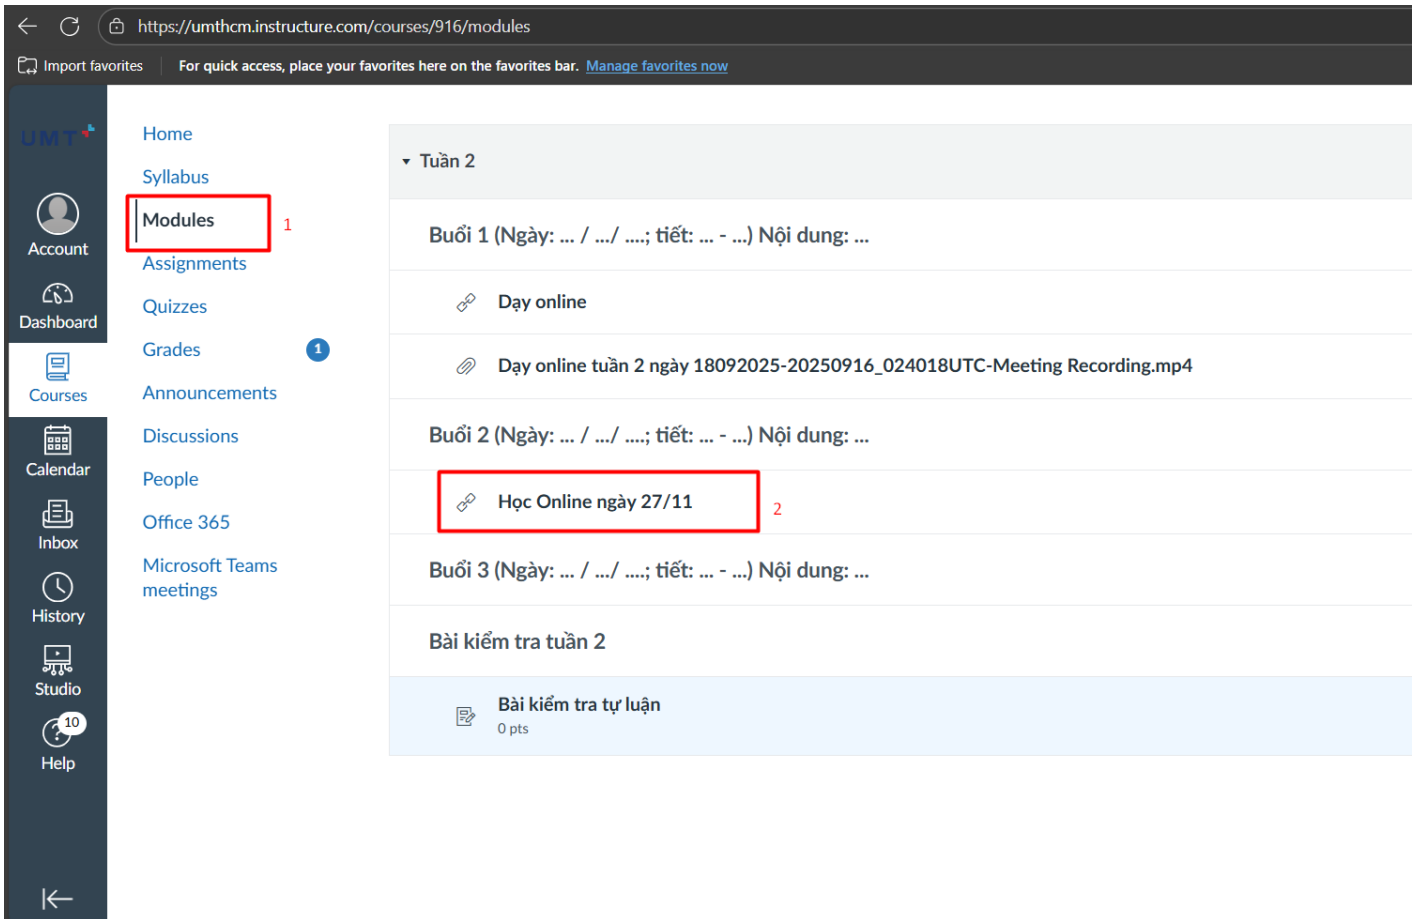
https://umthcm.instructure.com/courses/916/modules

Import favorites

For quick access, place your favorites here on the favorites bar. Manage favorites now

UMT

Account

Dashboard

Courses

Calendar

Inbox

History

Studio

10

Help

Home

Syllabus

Modules

1

Assignments

Quizzes

Grades

1

Announcements

Discussions

People

Office 365

Microsoft Teams meetings

Tuần 2

Buổi 1 (Ngày: ... / .../ ....; tiết: ... - ...) Nội dung: ...

Dạy online

Dạy online tuần 2 ngày 18092025-20250916_024018UTC-Meeting Recording.mp4

Buổi 2 (Ngày: ... / .../ ....; tiết: ... - ...) Nội dung: ...

Học Online ngày 27/11

2

Buổi 3 (Ngày: ... / .../ ....; tiết: ... - ...) Nội dung: ...

Bài kiểm tra tuần 2

Bài kiểm tra tự luận

0 pts